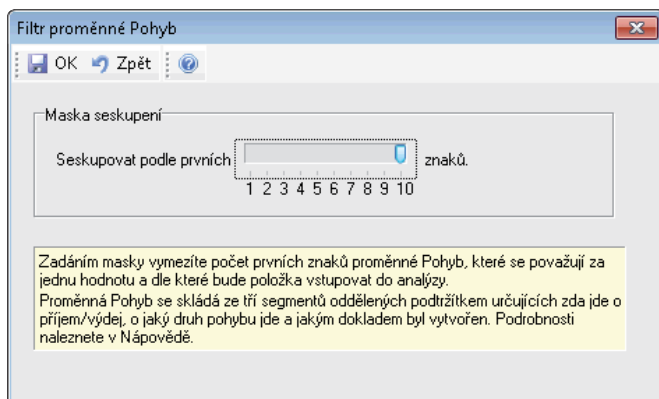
Filtr proměnné Pohyb

OK Zpět

Maska seskupení

Seskupovat podle prvních znaků.

1 2 3 4 5 6 7 8 9 10

Zadáním masky vymezíte počet prvních znaků proměnné Pohyb, které se považují za jednu hodnotu a dle které bude položka vstupovat do analýzy.
Proměnná Pohyb se skládá ze tří segmentů oddělených podtržítkem určujících zda jde o příjem/výdej, o jaký druh pohybu jde a jakým dokladem byl vytvořen. Podrobnosti naleznete v Nápovědě.